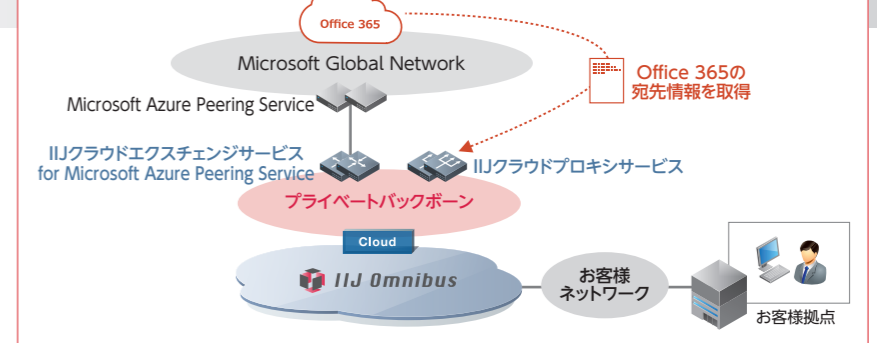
Office 365

Microsoft Global Network

Office 365の宛先情報を取得

Microsoft Azure Peering Service

IIJクラウドエクスチェンジサービス for Microsoft Azure Peering Service

IIJクラウドプロキシサービス

プライベートバックボーン

Cloud

IIJ Omnibus

お客様ネットワーク

お客様拠点